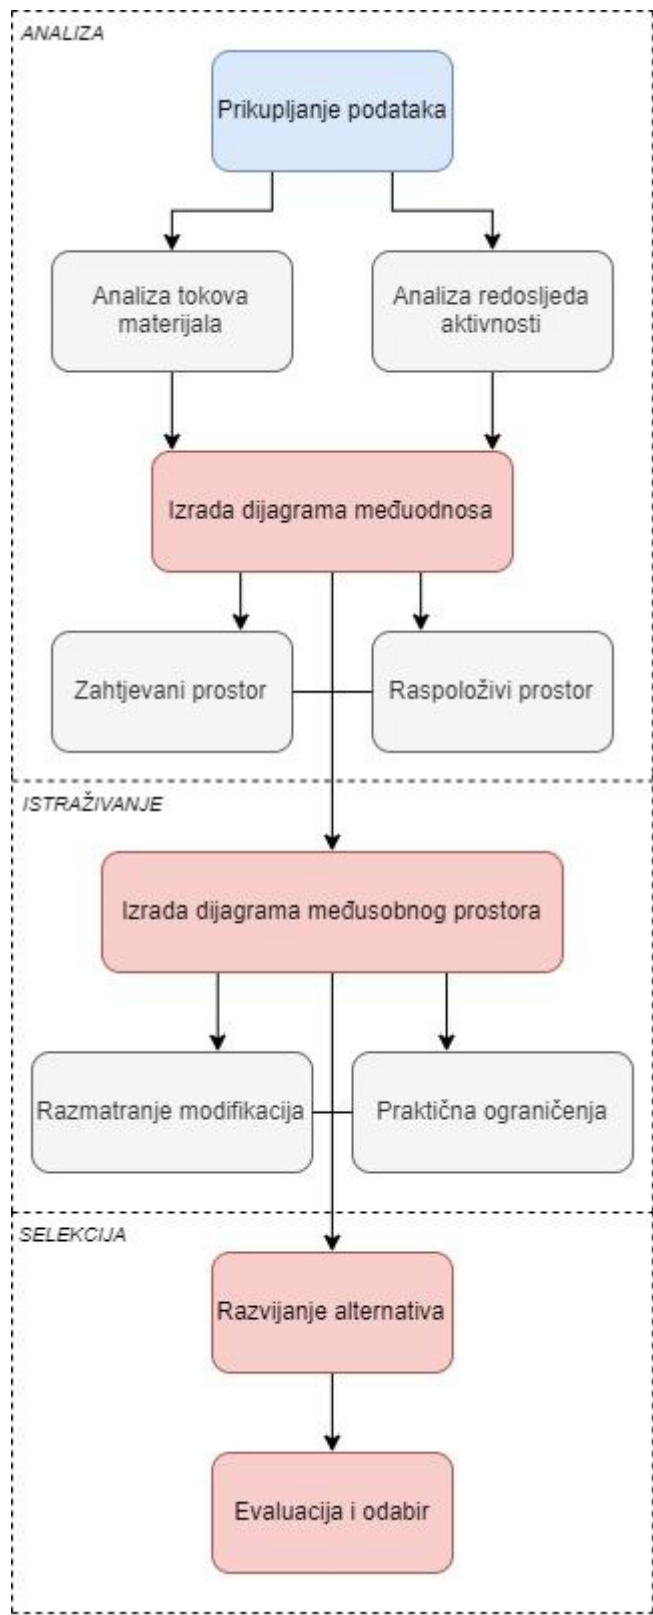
ANALIZA

Prikupljanje podataka

Analiza tokova materijala

Analiza redosljeda aktivnosti

Izrada dijagrama međuodnosa

Zahtjevani prostor

Raspoloživi prostor

ISTRAŽIVANJE

Izrada dijagrama međusobnog prostora

Razmatranje modifikacija

Praktična ograničenja

SELEKCIJA

Razvijanje alternativa

Evaluacija i odabir